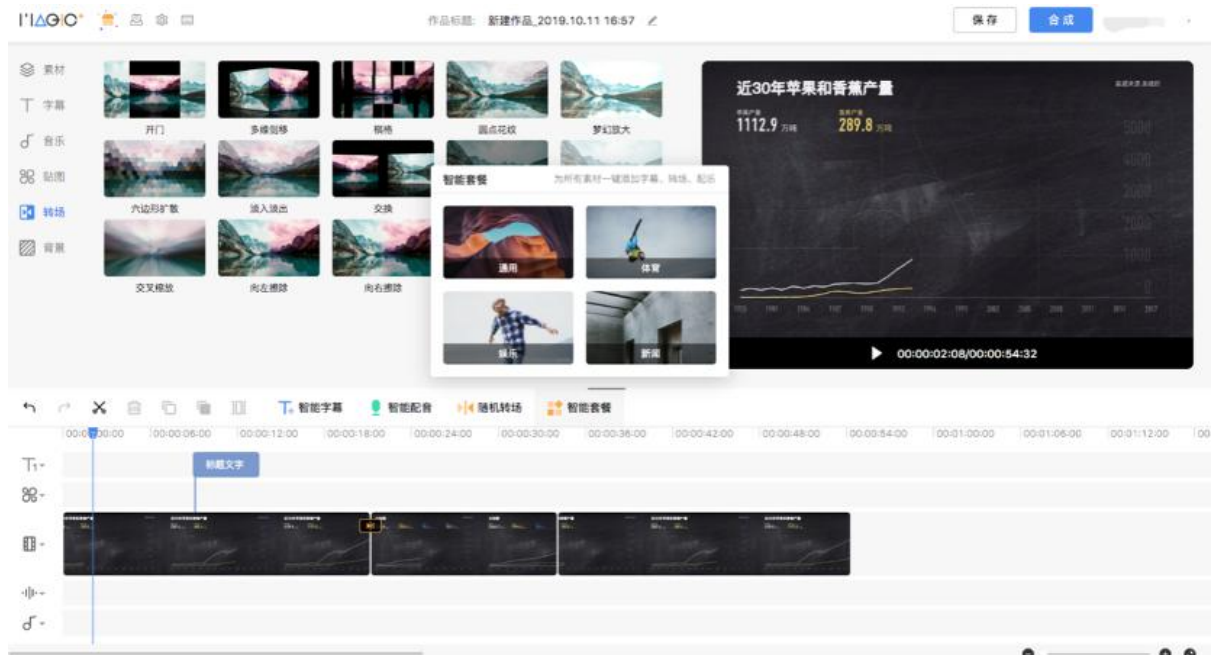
I'MAGIC

作品标题: 新建作品_2019.10.11 16:57

保存
合成

素材
字幕
音乐
贴图
转场
背景

开门
多维别移
栅格
圆点花纹
梦幻放大
六边形扩散
淡入淡出
交换
交叉模放
向左擦除
向右擦除

智能套餐
为所有素材一键添加字幕、转场、配乐
通用
体育
娱乐
新闻

近30年苹果和香蕉产量
1112.9 万吨
289.8 万吨

00:00:02:08/00:00:54:32

智能字幕
智能配音
随机转场
智能套餐

00:00:00:00
00:00:06:00
00:00:12:00
00:00:18:00
00:00:24:00
00:00:30:00
00:00:36:00
00:00:42:00
00:00:48:00
00:00:54:00
00:01:00:00
00:01:06:00
00:01:12:00

标题文字